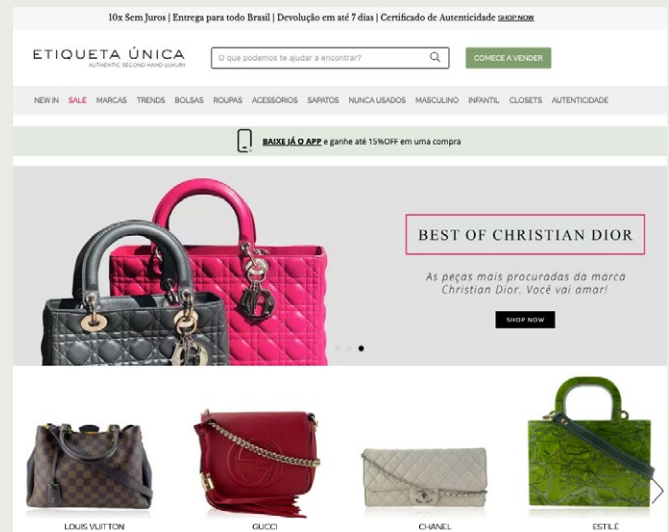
10x Sem Juros | Entrega para todo Brasil | Devolução em até 7 dias | Certificado de Autenticidade SHOP NOW

ETIQUETA ÚNICA
AUTHENTIC SECOND HAND LUXURY

O que podemos te ajudar a encontrar?

COMECE A VENDER

NEW IN SALE MARCAS TRENDS BOLSAS ROUPAS ACESSÓRIOS SAPATOS NUNCA USADOS MASCULINO INFANTIL CLOSETS AUTENTICIDADE

BAIXE JÁ O APP e ganhe até 15%OFF em uma compra

BEST OF CHRISTIAN DIOR

As peças mais procuradas da marca Christian Dior. Você vai amar!

SHOP NOW

LOUIS VUITTON

GUCCI

CHANEL

ESTILÉ